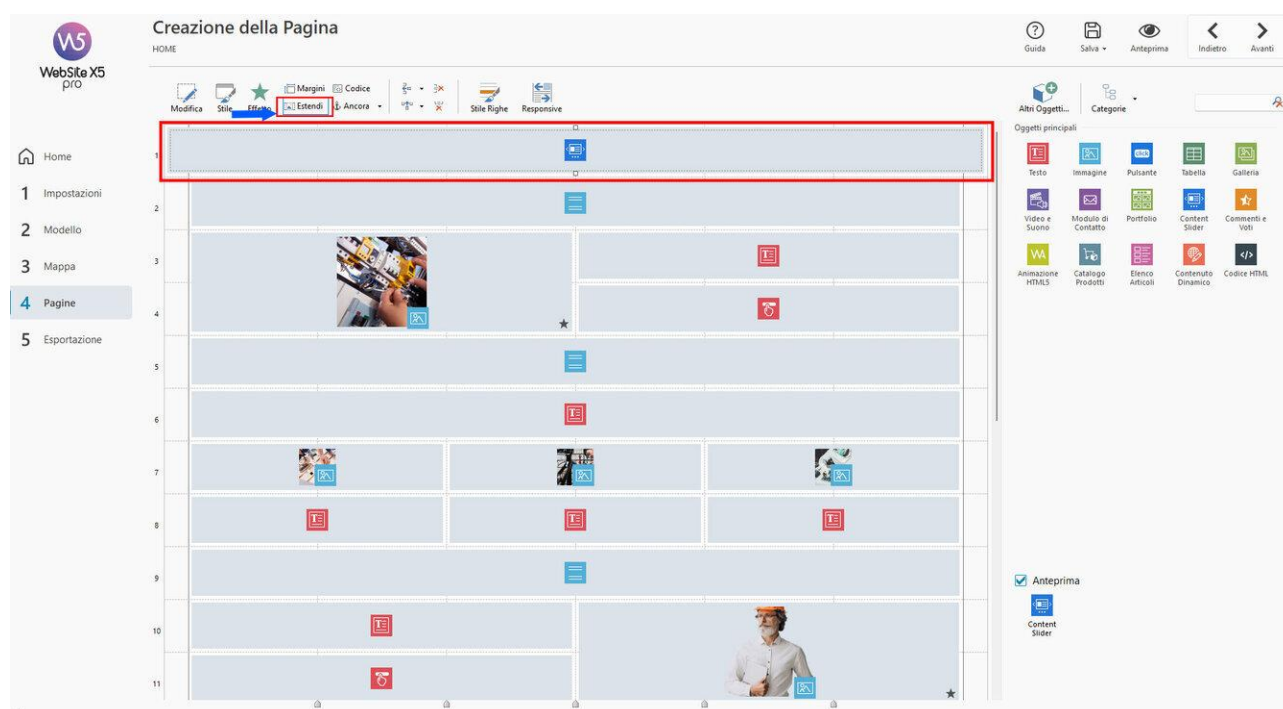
W5
WebSite X5
pro

Creazione della Pagina
HOME

Guida
Salva
Anteprima
Indietro
Avanti

Modifica
Stile
Effetto
Margini
Codice
Estendi
Ancora
Stile Righe
Responsive

Altri Oggetti...
Categorie

Oggetti principali
Testo
Immagine
Pulsante
Tabella
Galleria
Video e Suono
Modulo di Contatto
Portfolio
Content Slider
Commenti e Voti
Animazione HTML5
Catalogo Prodotti
Elenco Articoli
Contenuto Dinamico
Codice HTML

Home
1 Impostazioni
2 Modello
3 Mappa
4 Pagine
5 Esportazione

1
2
3
4
5
6
7
8
9
10
11

Anteprima
Content Slider